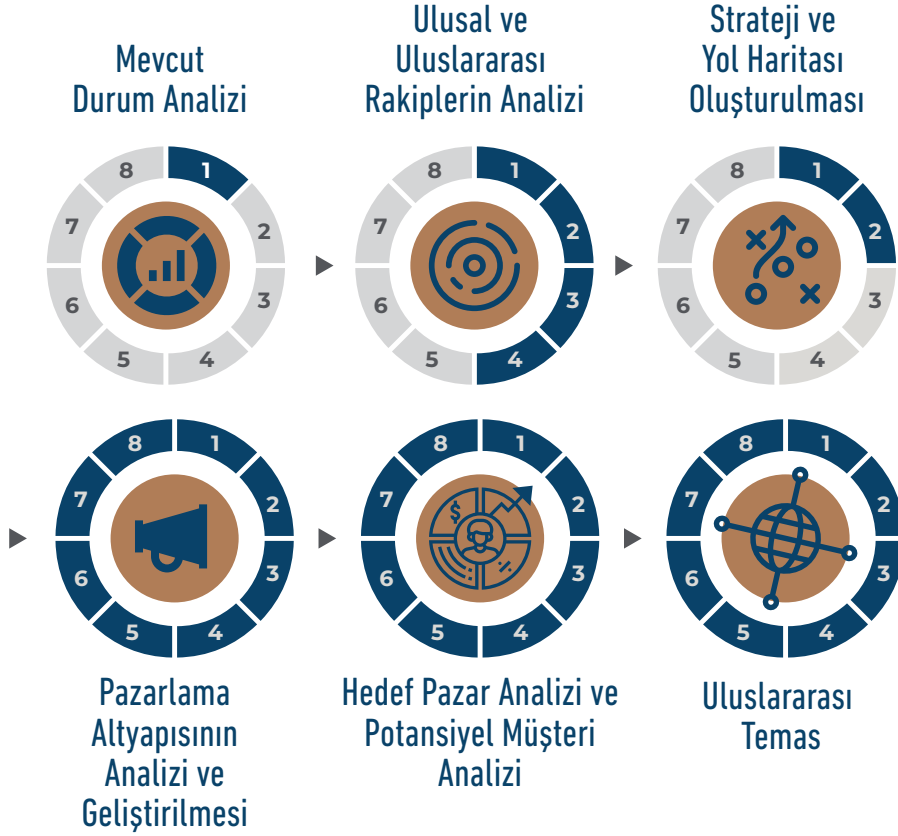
Mevcut Durum Analizi

8 1 7 2 6 3 5 4

Ulusal ve Uluslararası Rakiplerin Analizi

8 1 7 2 6 3 5 4

Strateji ve Yol Haritası Oluşturulması

8 1 7 2 6 3 5 4

8 1 7 2 6 3 5 4

Pazarlama Altyapısının Analizi ve Geliştirilmesi

8 1 7 2 6 3 5 4

Hedef Pazar Analizi ve Potansiyel Müşteri Analizi

8 1 7 2 6 3 5 4

Uluslararası Temas